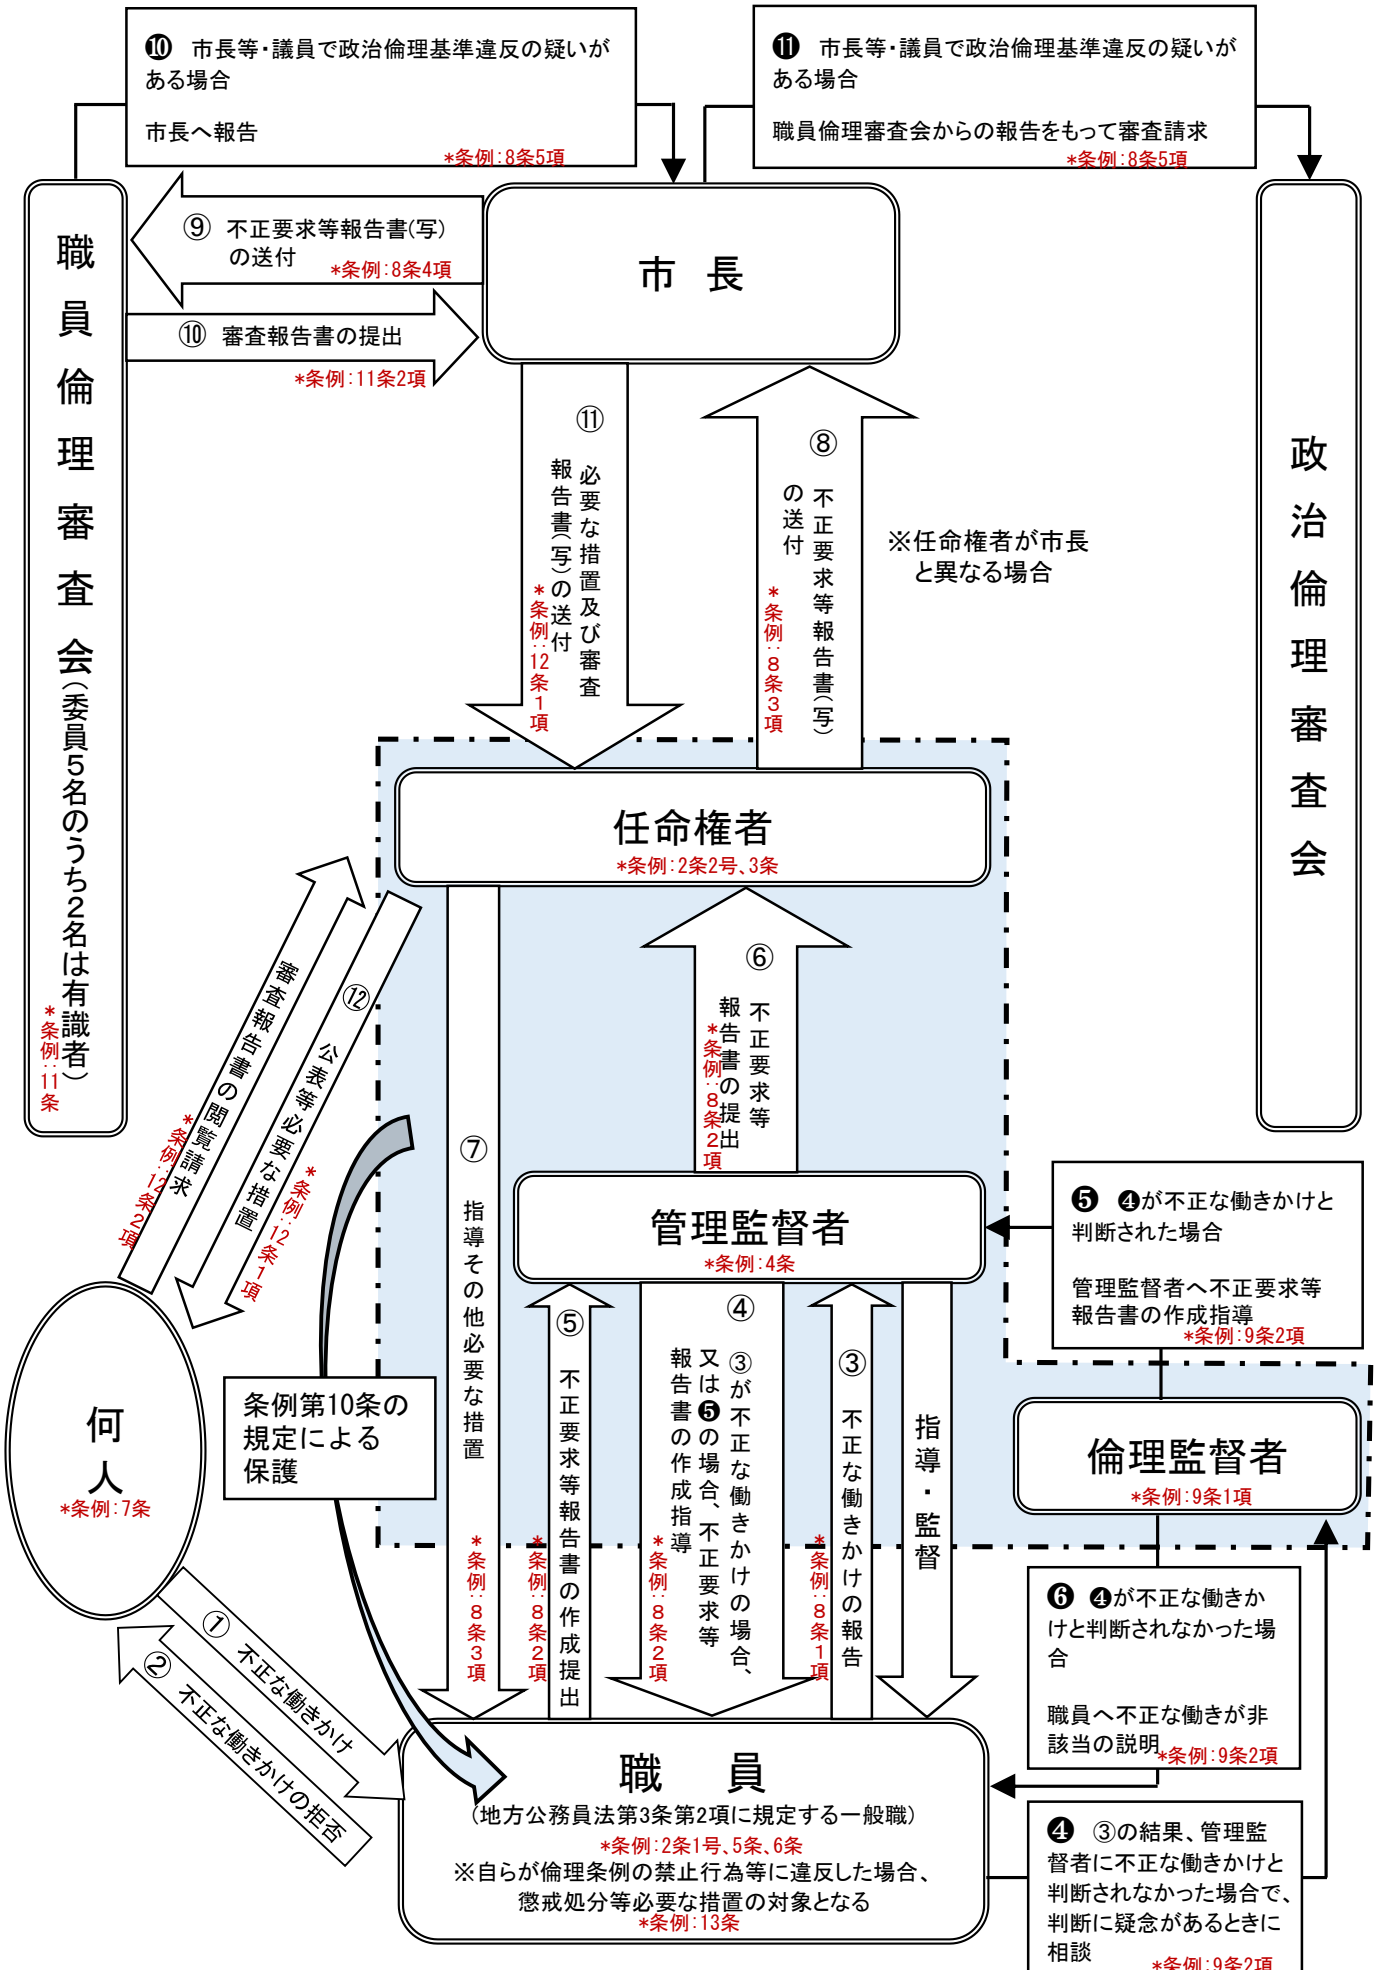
❿ 市長等・議員で政治倫理基準違反の疑いがある場合

市長へ報告
*条例：8条5項

⓫ 市長等・議員で政治倫理基準違反の疑いがある場合

職員倫理審査会からの報告をもって審査請求
*条例：8条5項

職員倫理審査会（委員5名のうち2名は有識者）
*条例：11条

⑨ 不正要求等報告書(写)の送付
*条例：8条4項

⑩ 審査報告書の提出
*条例：11条2項

市 長

政治倫理審査会

⑪ 必要な措置及び審査報告書(写)の送付
*条例：12条1項

⑧ 不正要求等報告書(写)の送付
*条例：8条3項

※任命権者が市長と異なる場合

任命権者
*条例：2条2号、3条

審査報告書の閲覧請求
*条例：12条2項

⑫ 公表等必要な措置
*条例：12条1項

⑦ 指導その他必要な措置
*条例：8条3項

⑥ 不正要求等報告書の提出
*条例：8条2項

❺ ❹が不正な働きかけと判断された場合

管理監督者へ不正要求等報告書の作成指導
*条例：9条2項

管理監督者
*条例：4条

⑤ 不正要求等報告書の作成提出
*条例：8条2項

④ ③が不正な働きかけの場合、又は❺の場合、不正要求等報告書の作成指導
*条例：8条2項

③ 不正な働きかけの報告
*条例：8条1項

指導・監督

倫理監督者
*条例：9条1項

何人
*条例：7条

条例第10条の規定による保護

❻ ❹が不正な働きかけと判断されなかった場合

職員へ不正な働きが非該当の説明
*条例：9条2項

① 不正な働きかけ

② 不正な働きかけの拒否

職 員
(地方公務員法第3条第2項に規定する一般職)
*条例：2条1号、5条、6条
※自らが倫理条例の禁止行為等に違反した場合、懲戒処分等必要な措置の対象となる
*条例：13条

❹ ③の結果、管理監督者に不正な働きかけと判断されなかった場合で、判断に疑念があるときに相談
*条例：9条2項